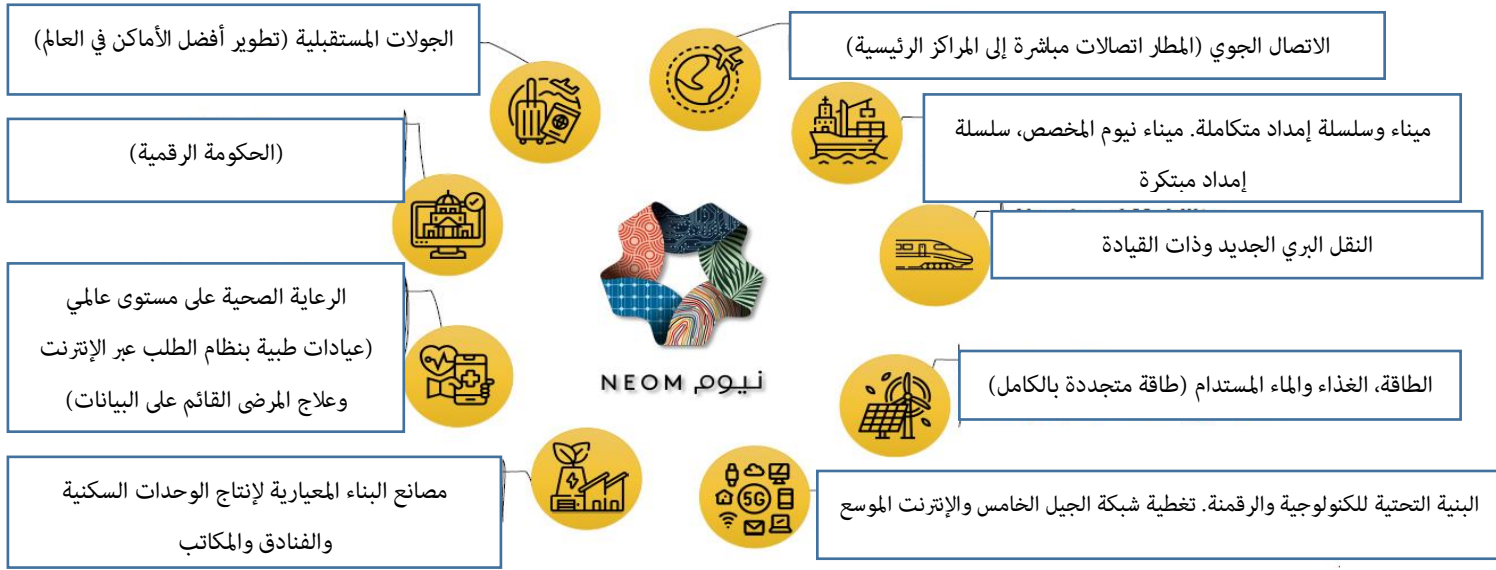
الجولات المستقبلية (تطوير أفضل الأماكن في العالم)

الاتصال الجوي (المطار اتصالات مباشرة إلى المراكز الرئيسية)

ميناء وسلسلة إمداد متكاملة. ميناء نيوم المخصص، سلسلة إمداد مبتكرة

(الحكومة الرقمية)

النقل البري الجديد وذات القيادة

الرعاية الصحية على مستوى عالمي (عيادات طبية بنظام الطلب عبر الإنترنت وعلاج المرضى القائم على البيانات)

NEOM نيوم

الطاقة، الغذاء والماء المستدام (طاقة متجددة بالكامل)

مصانع البناء المعيارية لإنتاج الوحدات السكنية والفنادق والمكاتب

5G

البنية التحتية للكنولوجية والرقمنة. تغطية شبكة الجيل الخامس والإنترنت الموسع